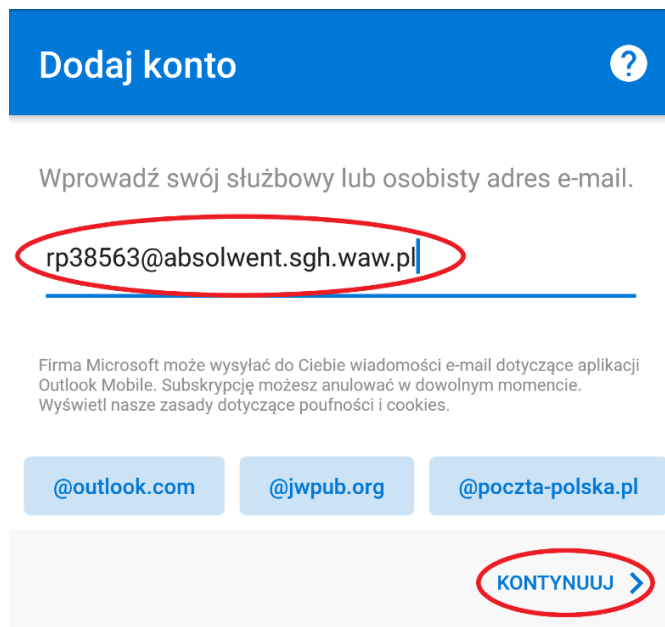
Dodaj konto

?

Wprowadź swój służbowy lub osobisty adres e-mail.

rp38563@absolwent.sgh.waw.pl

Firma Microsoft może wysyłać do Ciebie wiadomości e-mail dotyczące aplikacji Outlook Mobile. Subskrypcję możesz anulować w dowolnym momencie. Wyświetl nasze zasady dotyczące poufności i cookies.

@outlook.com

@jwpub.org

@poczta-polska.pl

KONTYNUUJ >